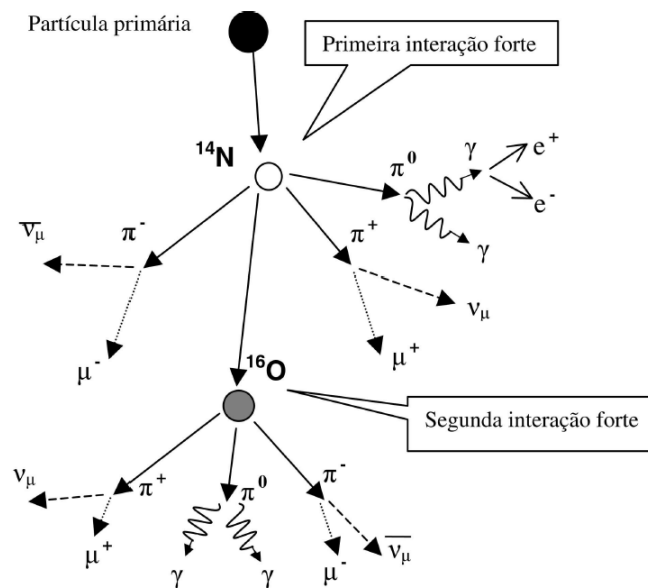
Partícula primária

Primeira interação forte

$^{14}N$

$\pi^0$ $\gamma$ $e^+$ $e^-$ $\gamma$

$\overline{\nu_\mu}$ $\pi^-$

$\pi^+$

$\nu_\mu$

$\mu^-$

$\mu^+$

$^{16}O$

Segunda interação forte

$\nu_\mu$ $\pi^+$ $\pi^0$ $\pi^-$

$\mu^+$ $\gamma$ $\gamma$ $\mu^-$ $\overline{\nu_\mu}$